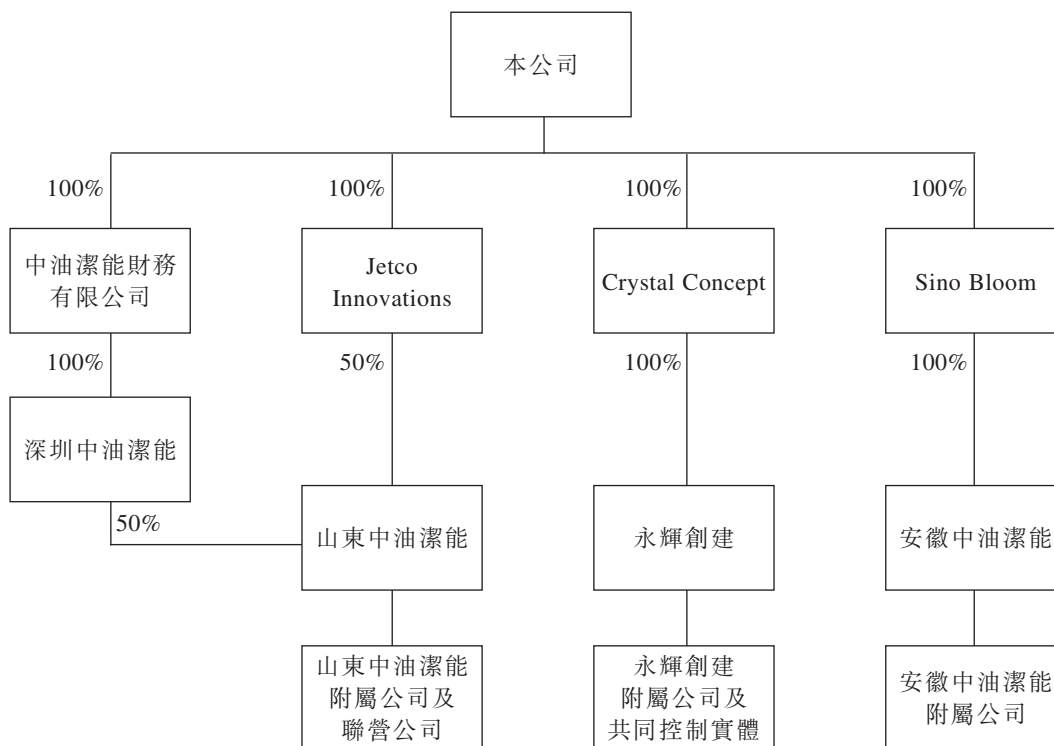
本公司

100%
中油潔能財務有限公司
100%
深圳中油潔能
50%

100%
Jetco Innovations
50%
山東中油潔能
山東中油潔能附屬公司及聯營公司

100%
Crystal Concept
100%
永輝創建
永輝創建附屬公司及共同控制實體

100%
Sino Bloom
100%
安徽中油潔能
安徽中油潔能附屬公司